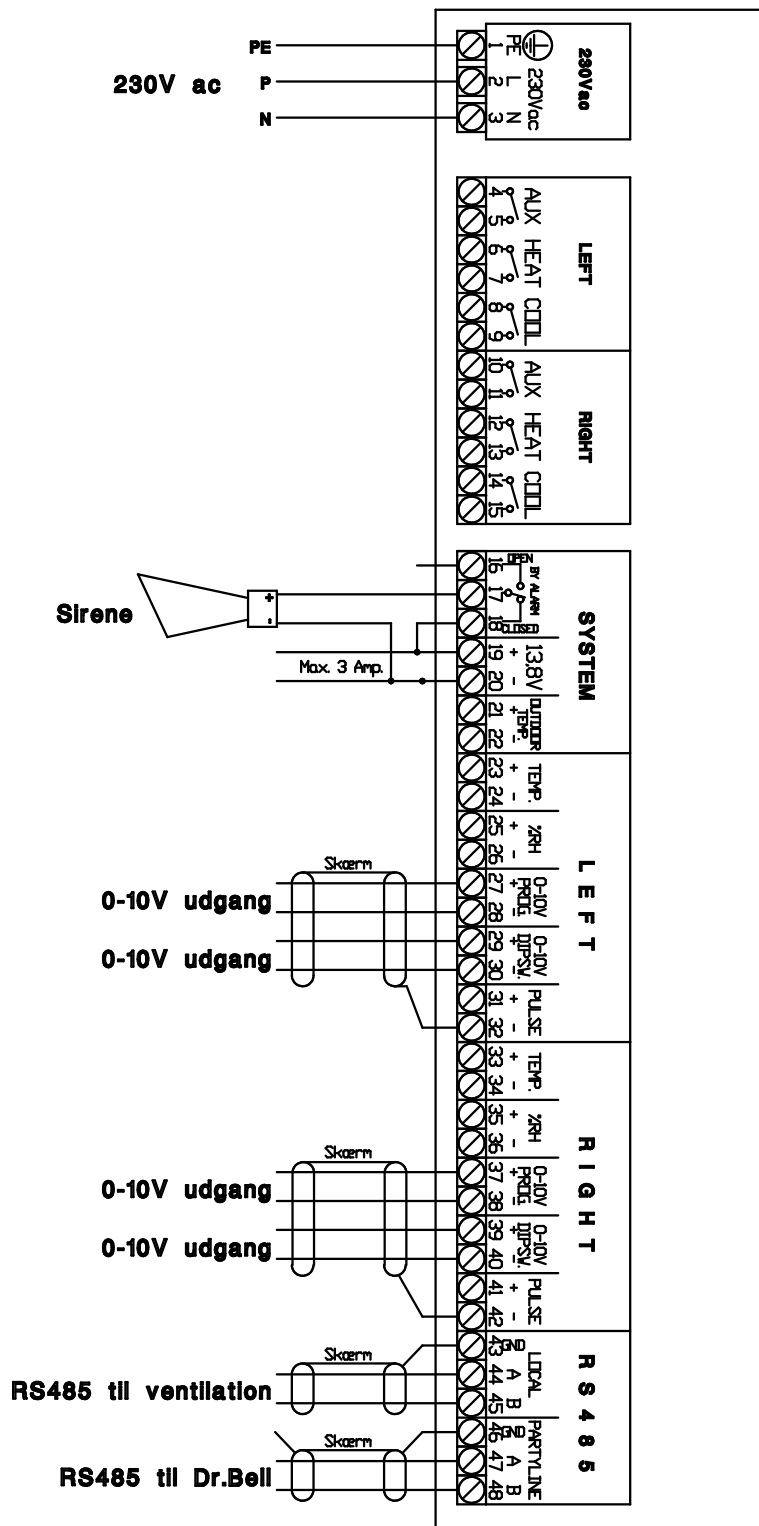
PE
P
N
230V ac

1 PE
2 L
3 N
230Vac
230Vac

4 5 AUX
6 7 HEAT
8 9 COOL
LEFT
10 11 AUX
12 13 HEAT
14 15 COOL
RIGHT

Sirene
Max. 3 Amp.
16 OPEN
17 BY ALARM
18 CLOSED
19 + 20 - 13.8V
21 + 22 - OUTDOOR TEMP.
SYSTEM

23 + 24 - TEMP.
25 + 26 - %RH
Skærm
0-10V udgang
0-10V udgang
27 28 0-10V PROG.
29 30 0-10V DIPSW.
31 + 32 - PULSE
L E F T

33 + 34 - TEMP.
35 + 36 - %RH
Skærm
0-10V udgang
0-10V udgang
37 38 0-10V PROG.
39 40 0-10V DIPSW.
41 + 42 - PULSE
R I G H T

Skærm
RS485 til ventilation
43 GND 44 A 45 B LOCAL
Skærm
RS485 til Dr.Bell
46 GND 47 A 48 B PARTYLINE
R S 4 8 5